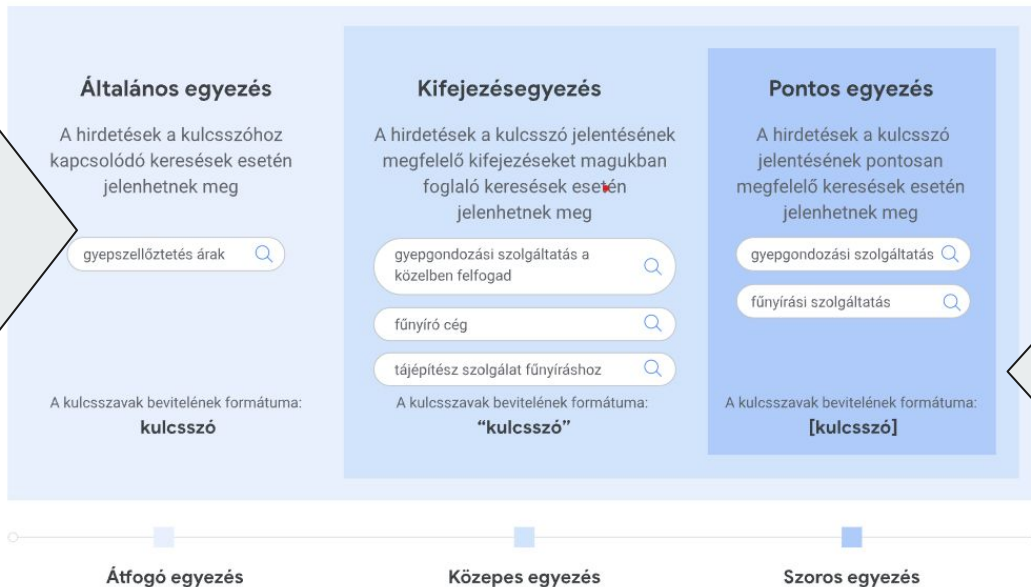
Általános egyezés

A hirdetések a kulcsszóhoz kapcsolódó keresések esetén jelenhetnek meg

gyepszellőztetés árak

A kulcsszavak bevitelének formátuma:
kulcsszó

Kifejezésegyezés

A hirdetések a kulcsszó jelentésének megfelelő kifejezéseket magukban foglaló keresések esetén jelenhetnek meg

gyepgondozási szolgáltatás a közelben felfogad

fűnyíró cég

tájépítész szolgálat fűnyíráshoz

A kulcsszavak bevitelének formátuma:
“kulcsszó”

Pontos egyezés

A hirdetések a kulcsszó jelentésének pontosan megfelelő keresések esetén jelenhetnek meg

gyepgondozási szolgáltatás

fűnyírási szolgáltatás

A kulcsszavak bevitelének formátuma:
[kulcsszó]

Átfogó egyezés

Közepes egyezés

Szoros egyezés